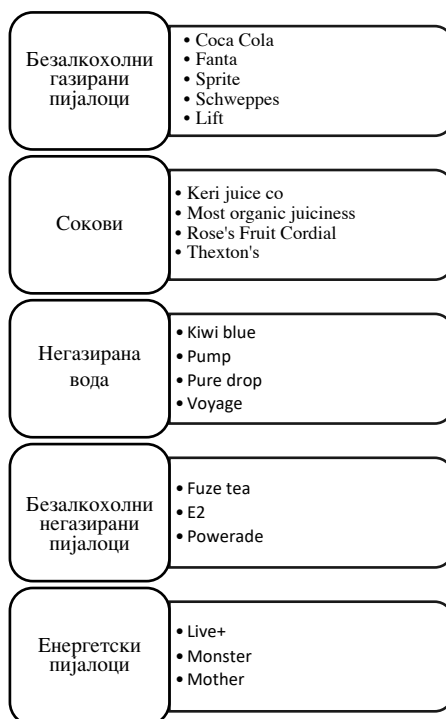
Безалкохолни газирани пијалоци

• Coca Cola
• Fanta
• Sprite
• Schweppes
• Lift

Сокови

• Keri juice co
• Most organic juiciness
• Rose's Fruit Cordial
• Thexton's

Негазирана вода

• Kiwi blue
• Pump
• Pure drop
• Voyage

Безалкохолни негазирани пијалоци

• Fuze tea
• E2
• Powerade

Енергетски пијалоци

• Live+
• Monster
• Mother